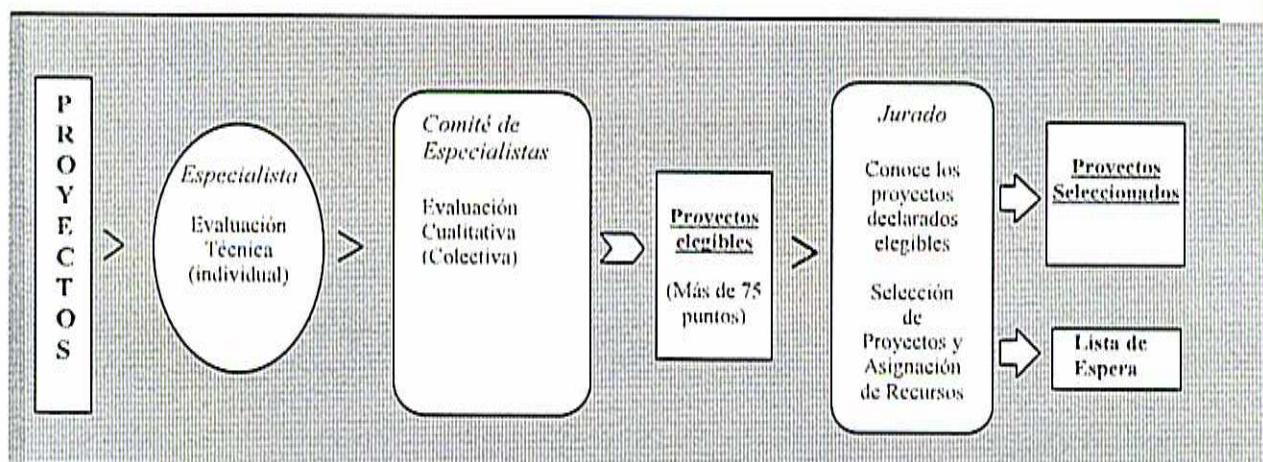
P
R
O
Y
E
C
T
O
S

Especialista

Evaluación Técnica (individual)

Comité de Especialistas

Evaluación Cualitativa (Colectiva)

Proyectos elegibles

(Más de 75 puntos)

Jurado

Conoce los proyectos declarados elegibles

Selección de Proyectos y Asignación de Recursos

Proyectos Seleccionados

Lista de Espera